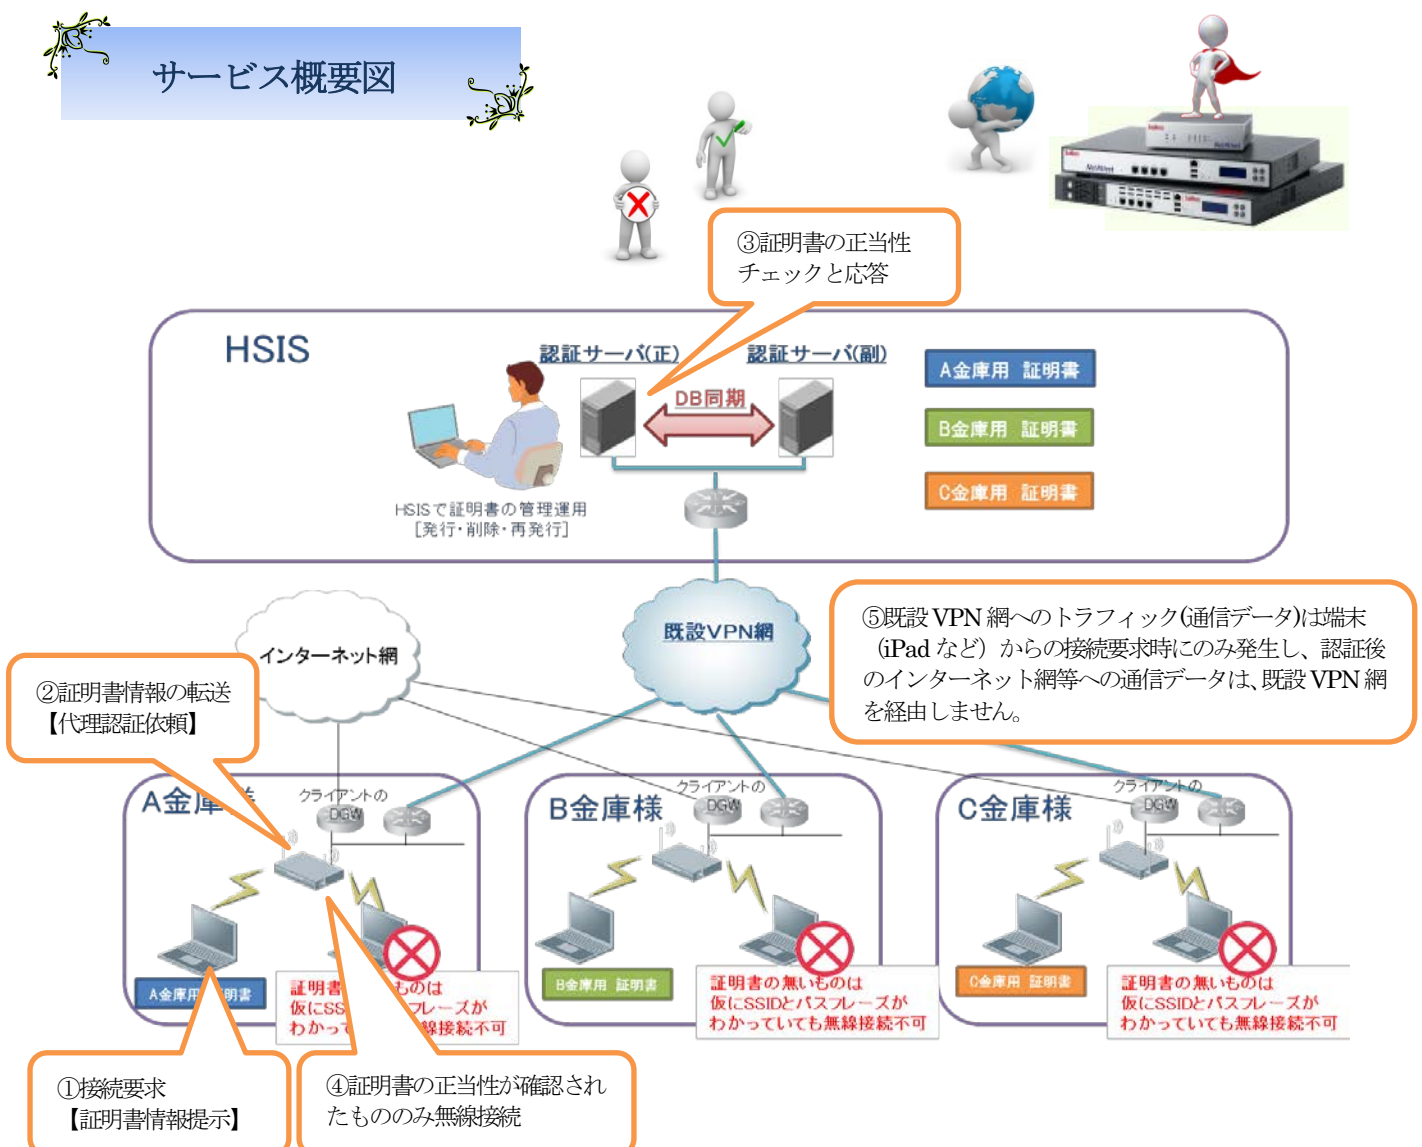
サービス概要図

③証明書の正当性チェックと応答

HSIS

認証サーバ(正)

認証サーバ(副)

DB同期

A金庫用 証明書

B金庫用 証明書

C金庫用 証明書

HSISで証明書の管理運用
[発行・削除・再発行]

インターネット網

既設VPN網

⑤既設VPN網へのトラフィック(通信データ)は端末(iPadなど)からの接続要求時にのみ発生し、認証後のインターネット網等への通信データは、既設VPN網を経由しません。

②証明書情報の転送
【代理認証依頼】

A金庫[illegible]

クライアントの DGW

A金庫用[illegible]明書

証明書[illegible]ものは
仮にSS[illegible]フレーズが
わかって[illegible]線接続不可

B金庫様

クライアントの DGW

B金庫用 証明書

証明書の無いものは
仮にSSIDとパスフレーズが
わかっていても無線接続不可

C金庫様

クライアントの DGW

C金庫用 証明書

証明書の無いものは
仮にSSIDとパスフレーズが
わかっていても無線接続不可

①接続要求
【証明書情報提示】

④証明書の正当性が確認されたもののみ無線接続